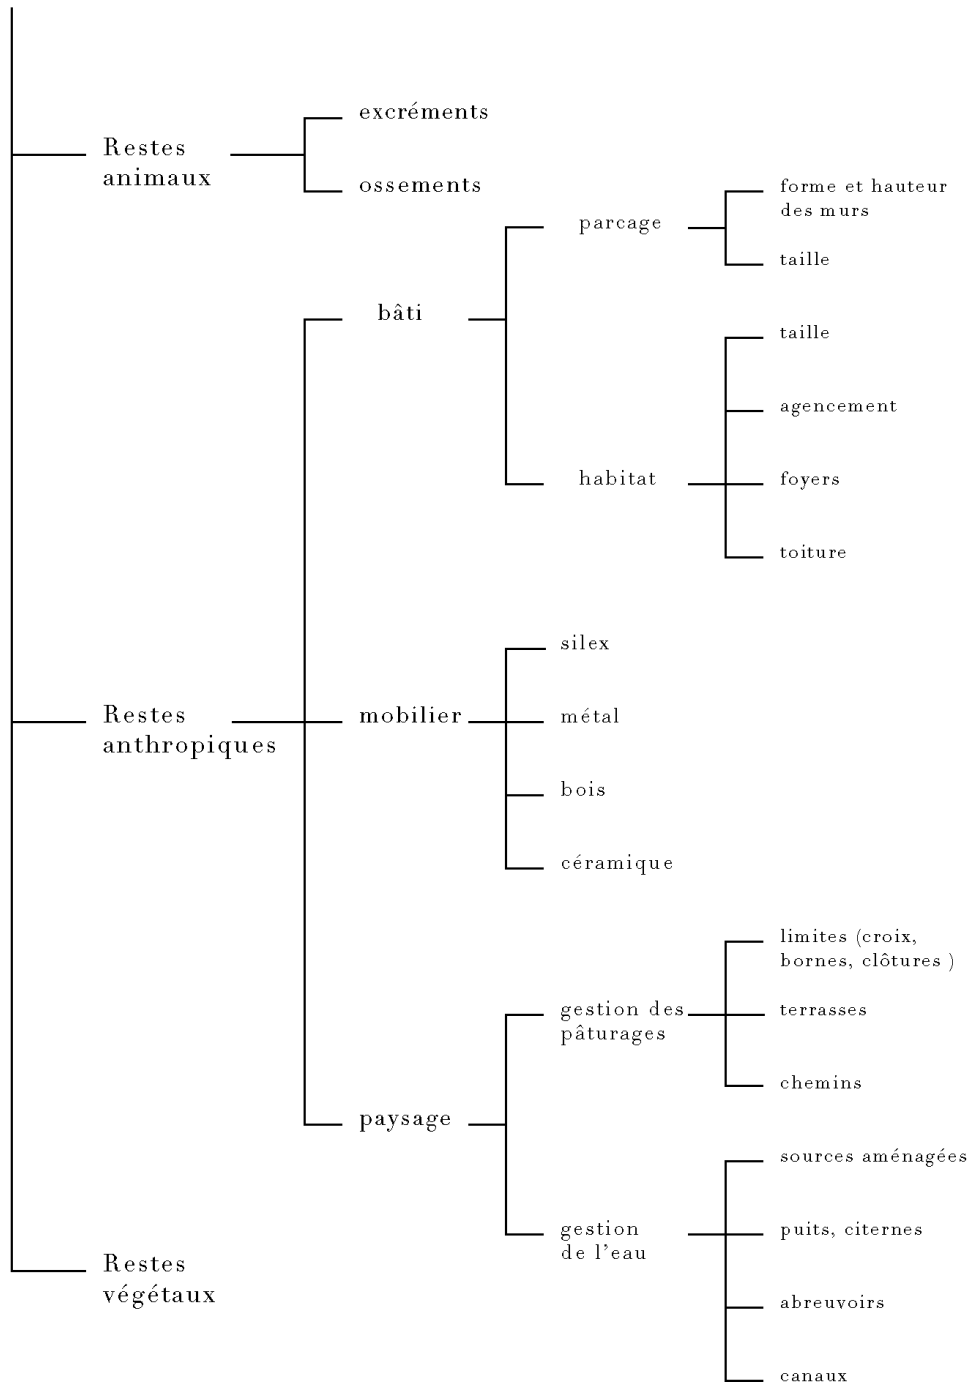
Restes animaux

excréments

ossements

bâti

parcage

forme et hauteur des murs

taille

habitat

taille

agencement

foyers

toiture

Restes anthropiques

mobilier

silex

métal

bois

céramique

paysage

gestion des pâturages

limites (croix, bornes, clôtures )

terrasses

chemins

gestion de l'eau

sources aménagées

puits, citernes

abreuvoirs

canaux

Restes végétaux